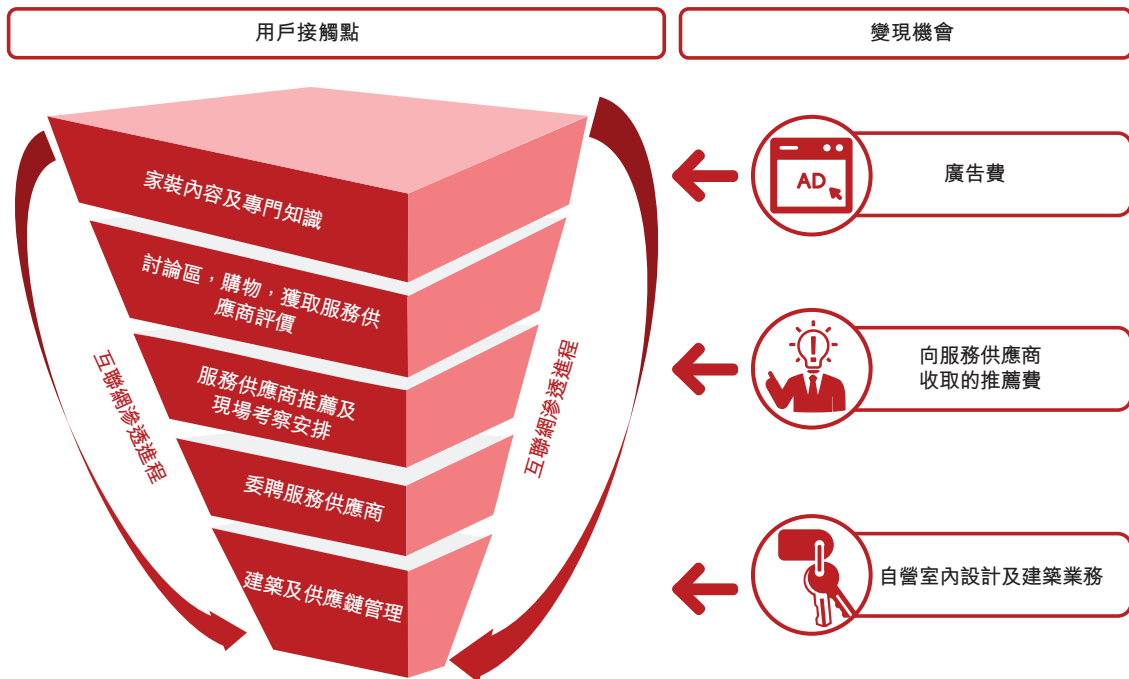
用戶接觸點

變現機會

家裝內容及專門知識

討論區，購物，獲取服務供應商評價

服務供應商推薦及現場考察安排

委聘服務供應商

建築及供應鏈管理

互聯網滲透進程

互聯網滲透進程

AD

廣告費

向服務供應商收取的推薦費

自營室內設計及建築業務